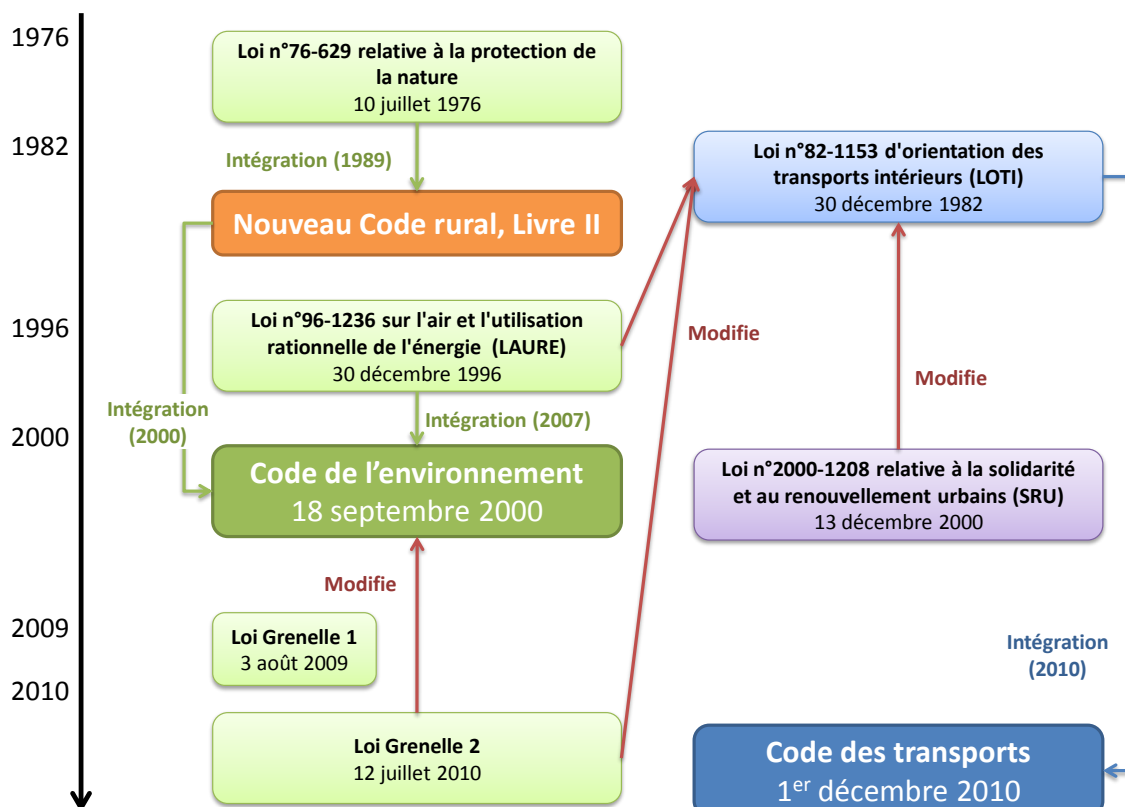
1976

Loi n°76-629 relative à la protection de la nature
10 juillet 1976

Intégration (1989)

1982

Loi n°82-1153 d'orientation des transports intérieurs (LOTI)
30 décembre 1982

Nouveau Code rural, Livre II

1996

Loi n°96-1236 sur l'air et l'utilisation rationnelle de l'énergie (LAURE)
30 décembre 1996

Modifie

Modifie

Intégration (2000)

Intégration (2007)

2000

Code de l'environnement
18 septembre 2000

Loi n°2000-1208 relative à la solidarité et au renouvellement urbains (SRU)
13 décembre 2000

Modifie

2009

Loi Grenelle 1
3 août 2009

Intégration (2010)

2010

Loi Grenelle 2
12 juillet 2010

Code des transports
1$^{er}$ décembre 2010